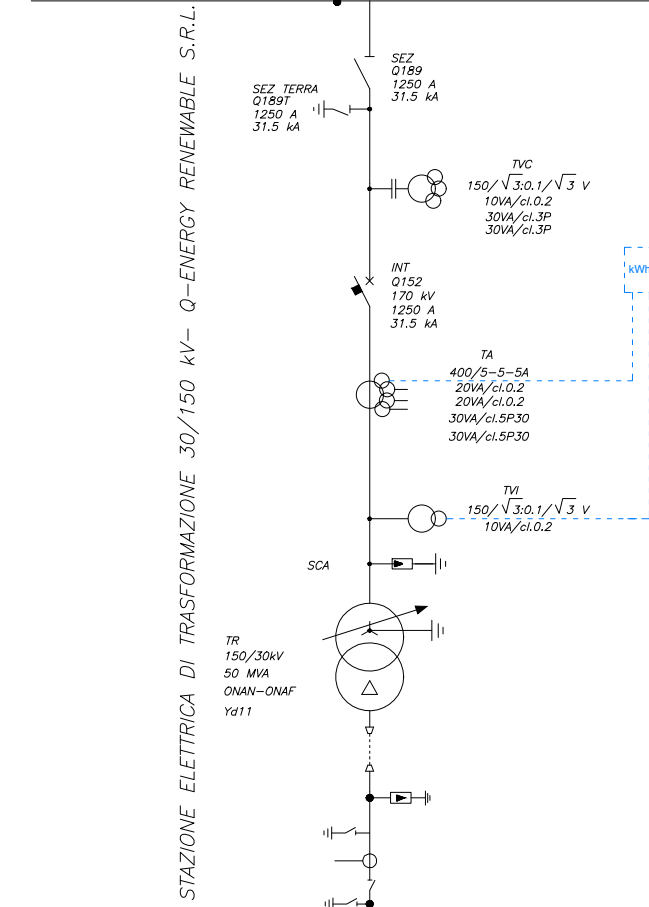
STAZIONE ELETTRICA DI TRASFORMAZIONE 30/150 kV– Q–ENERGY RENEWABLE S.R.L.

SEZ
Q189
1250 A
31.5 kA

SEZ TERRA
Q189T
1250 A
31.5 kA

TVC
$150/\sqrt{3}:0.1/\sqrt{3}$ V
10VA/cl.0.2
30VA/cl.3P
30VA/cl.3P

kWh

INT
Q152
170 kV
1250 A
31.5 kA

TA
400/5–5–5A
20VA/cl.0.2
20VA/cl.0.2
30VA/cl.5P30
30VA/cl.5P30

TVI
$150/\sqrt{3}:0.1/\sqrt{3}$ V
10VA/cl.0.2

SCA

TR
150/30kV
50 MVA
ONAN–ONAF
Yd11